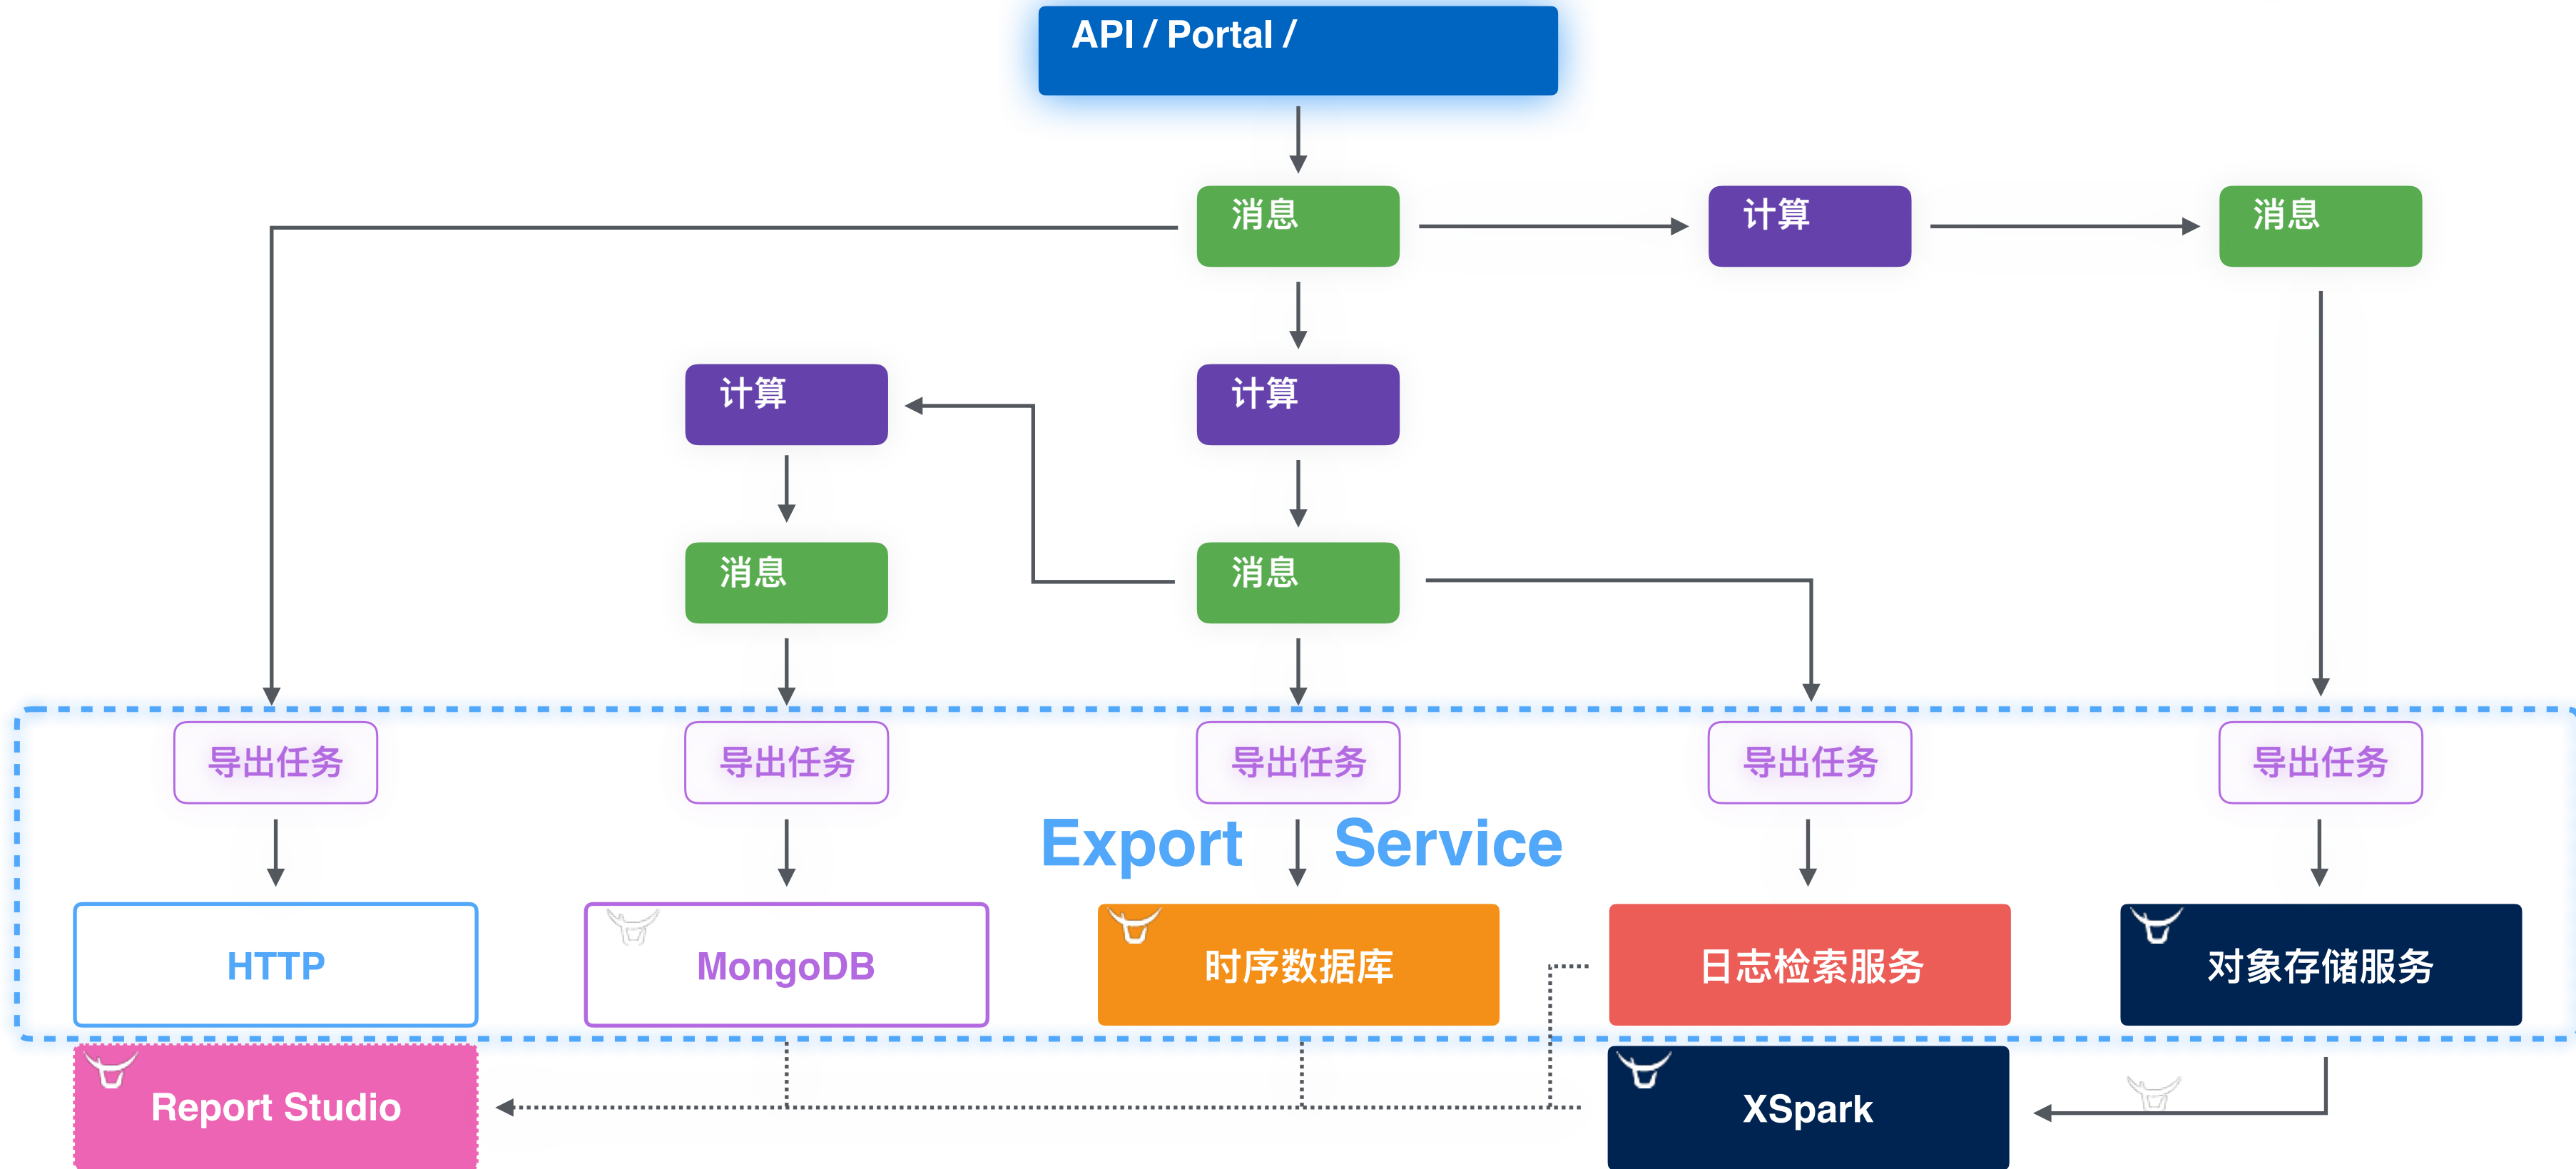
API / Portal /

消息

计算

消息

计算

计算

消息

消息

导出任务

导出任务

导出任务

导出任务

导出任务

Export Service

HTTP

MongoDB

时序数据库

日志检索服务

对象存储服务

Report Studio

XSpark